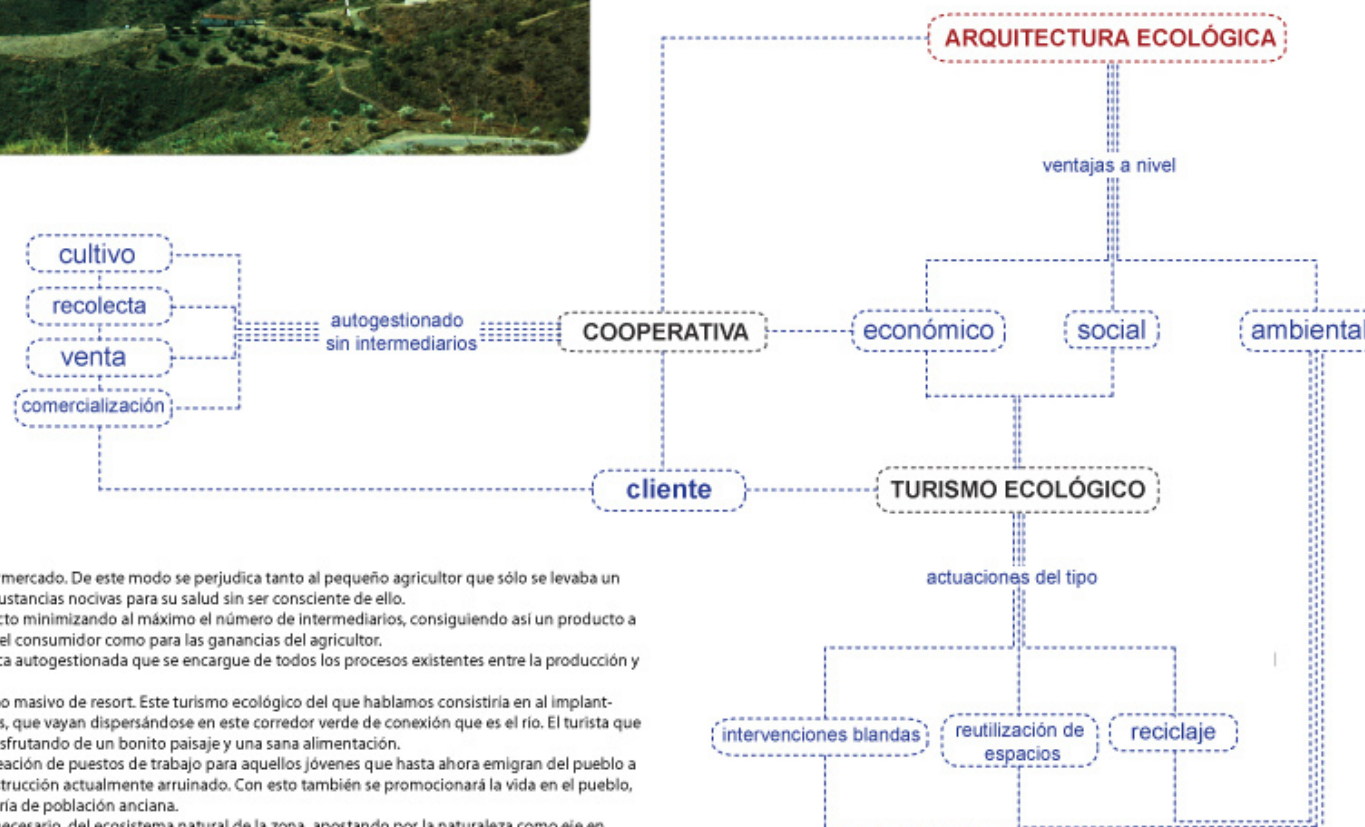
ARQUITECTURA ECOLÓGICA

ventajas a nivel

cultivo
recolecta
venta
comercialización

autogestionado sin intermediarios

COOPERATIVA

económico
social
ambiental

cliente

TURISMO ECOLÓGICO

actuaciones del tipo

intervenciones blandas
reutilización de espacios
reciclaje

mercado. De este modo se perjudica tanto al pequeño agricultor que sólo se levaba un ustancias nocivas para su salud sin ser consciente de ello.
cto minimizando al máximo el número de intermediarios, consiguiendo así un producto a el consumidor como para las ganancias del agricultor.
ta autogestionada que se encargue de todos los procesos existentes entre la producción y

o masivo de resort. Este turismo ecológico del que hablamos consistiría en al implant- s, que vayan dispersándose en este corredor verde de conexión que es el río. El turista que sfrutando de un bonito paisaje y una sana alimentación.
eación de puestos de trabajo para aquellos jóvenes que hasta ahora emigran del pueblo a trucción actualmente arruinado. Con esto también se promocionará la vida en el pueblo, ría de población anciana.
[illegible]